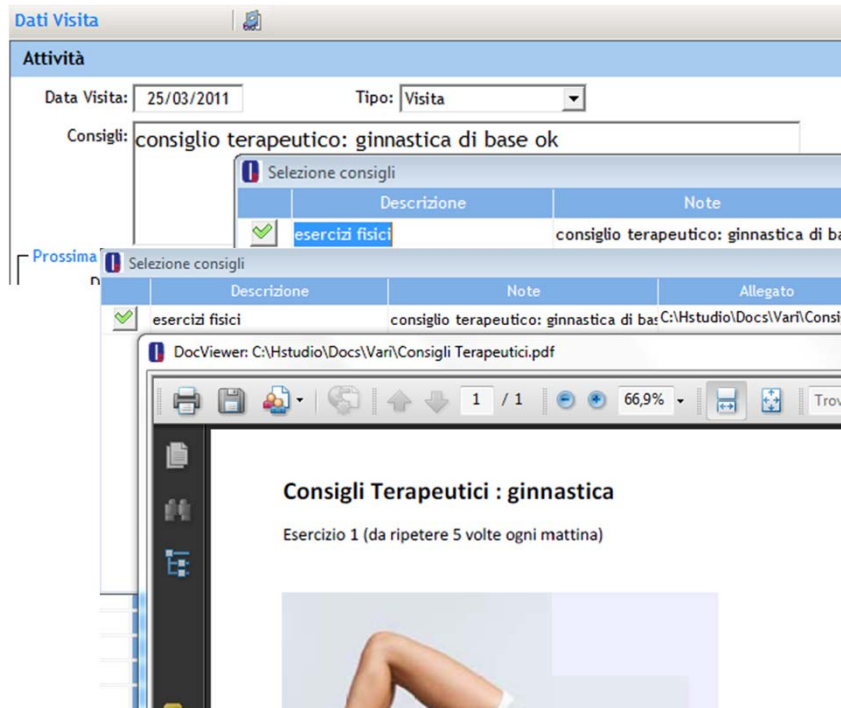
Dati Visita

Attività

Data Visita: 25/03/2011 Tipo: Visita

Consigli: consiglio terapeutico: ginnastica di base ok

Selezione consigli

| Descrizione | Note |
|---|---|
| esercizi fisici | consiglio terapeutico: ginnastica di ba |

Prossima

D

Selezione consigli

| Descrizione | Note | Allegato |
|---|---|---|
| esercizi fisici | consiglio terapeutico: ginnastica di bas | C:\Hstudio\Docs\Vari\Consi |

DocViewer: C:\Hstudio\Docs\Vari\Consigli Terapeutici.pdf

1 / 1 66,9% Trov

Consigli Terapeutici : ginnastica

Esercizio 1 (da ripetere 5 volte ogni mattina)